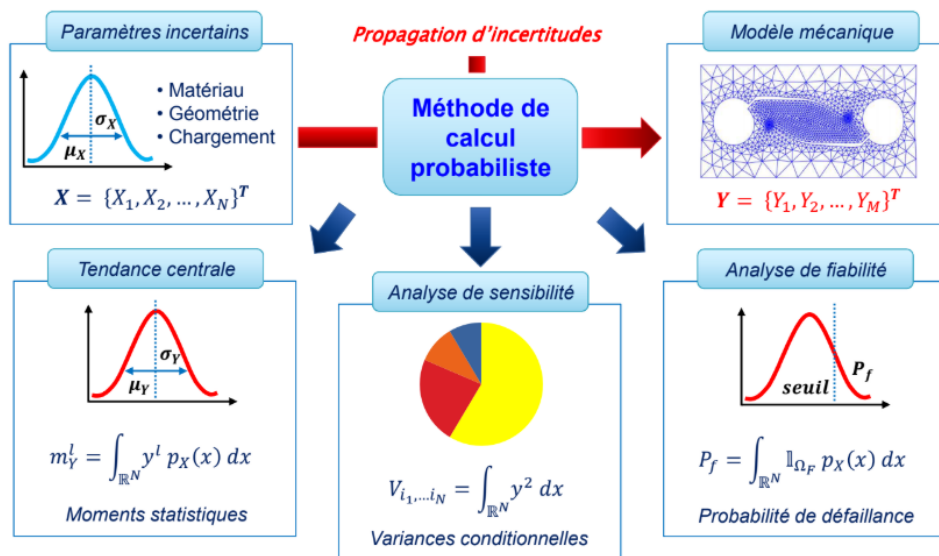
Paramètres incertains

$\sigma_X$

$\mu_X$

• Matériau
• Géométrie
• Chargement

$X = \{X_1, X_2, \dots, X_N\}^T$

Propagation d'incertitudes

Méthode de calcul probabiliste

Modèle mécanique

$Y = \{Y_1, Y_2, \dots, Y_M\}^T$

Tendance centrale

$\sigma_Y$

$\mu_Y$

$m_Y^l = \int_{\mathbb{R}^N} y^l \, p_X(x) \, dx$

Moments statistiques

Analyse de sensibilité

$V_{i_1,\dots i_N} = \int_{\mathbb{R}^N} y^2 \, dx$

Variances conditionnelles

Analyse de fiabilité

seuil

$P_f$

$P_f = \int_{\mathbb{R}^N} \mathbb{1}_{\Omega_F} \, p_X(x) \, dx$

Probabilité de défaillance